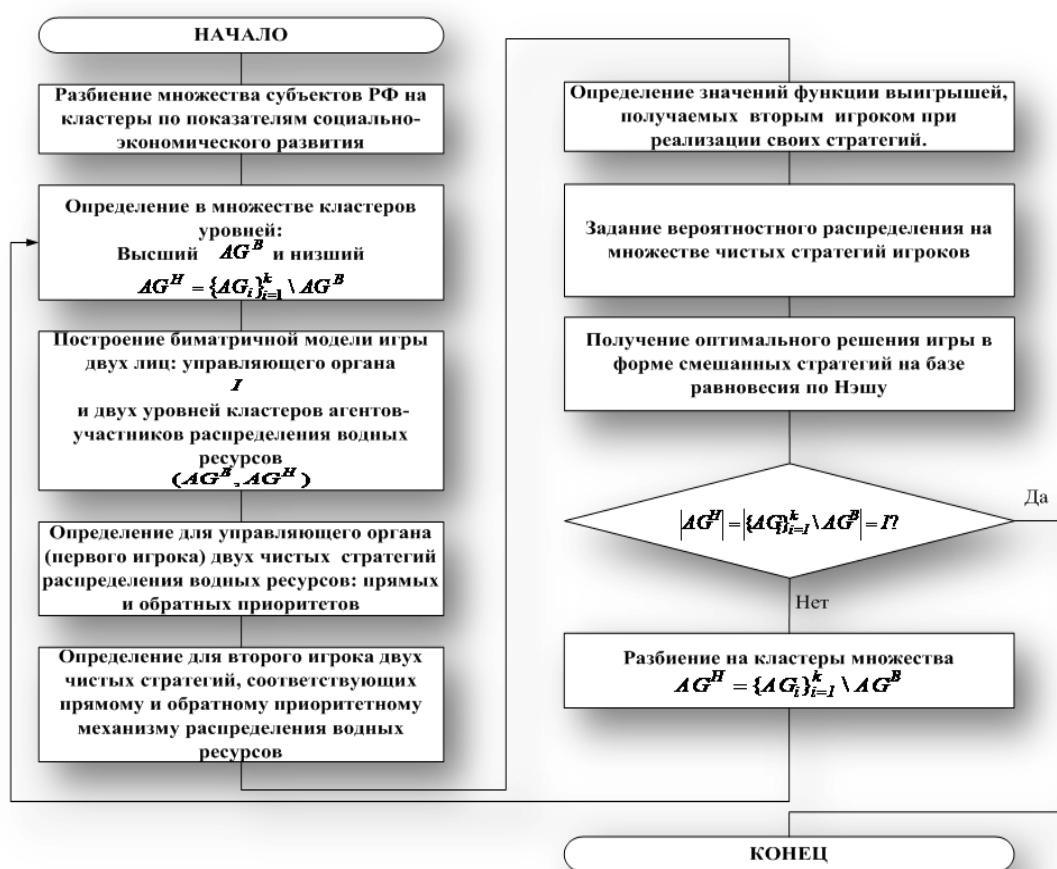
НАЧАЛО

Разбиение множества субъектов РФ на кластеры по показателям социально-экономического развития

Определение в множестве кластеров уровней:
Высший $AG^B$ и низший
$AG^H = \{AG_i\}_{i=1}^{k} \setminus AG^B$

Построение биматричной модели игры двух лиц: управляющего органа
$I$
и двух уровней кластеров агентов-участников распределения водных ресурсов
$(AG^B, AG^H)$

Определение для управляющего органа (первого игрока) двух чистых стратегий распределения водных ресурсов: прямых и обратных приоритетов

Определение для второго игрока двух чистых стратегий, соответствующих прямому и обратному приоритетному механизму распределения водных ресурсов

Определение значений функции выигрышей, получаемых вторым игроком при реализации своих стратегий.

Задание вероятностного распределения на множестве чистых стратегий игроков

Получение оптимального решения игры в форме смешанных стратегий на базе равновесия по Нэшу

$|AG^H| = |\{AG_i\}_{i=1}^{k} \setminus AG^B| = 1?$

Да

Нет

Разбиение на кластеры множества
$AG^H = \{AG_i\}_{i=1}^{k} \setminus AG^B$

КОНЕЦ